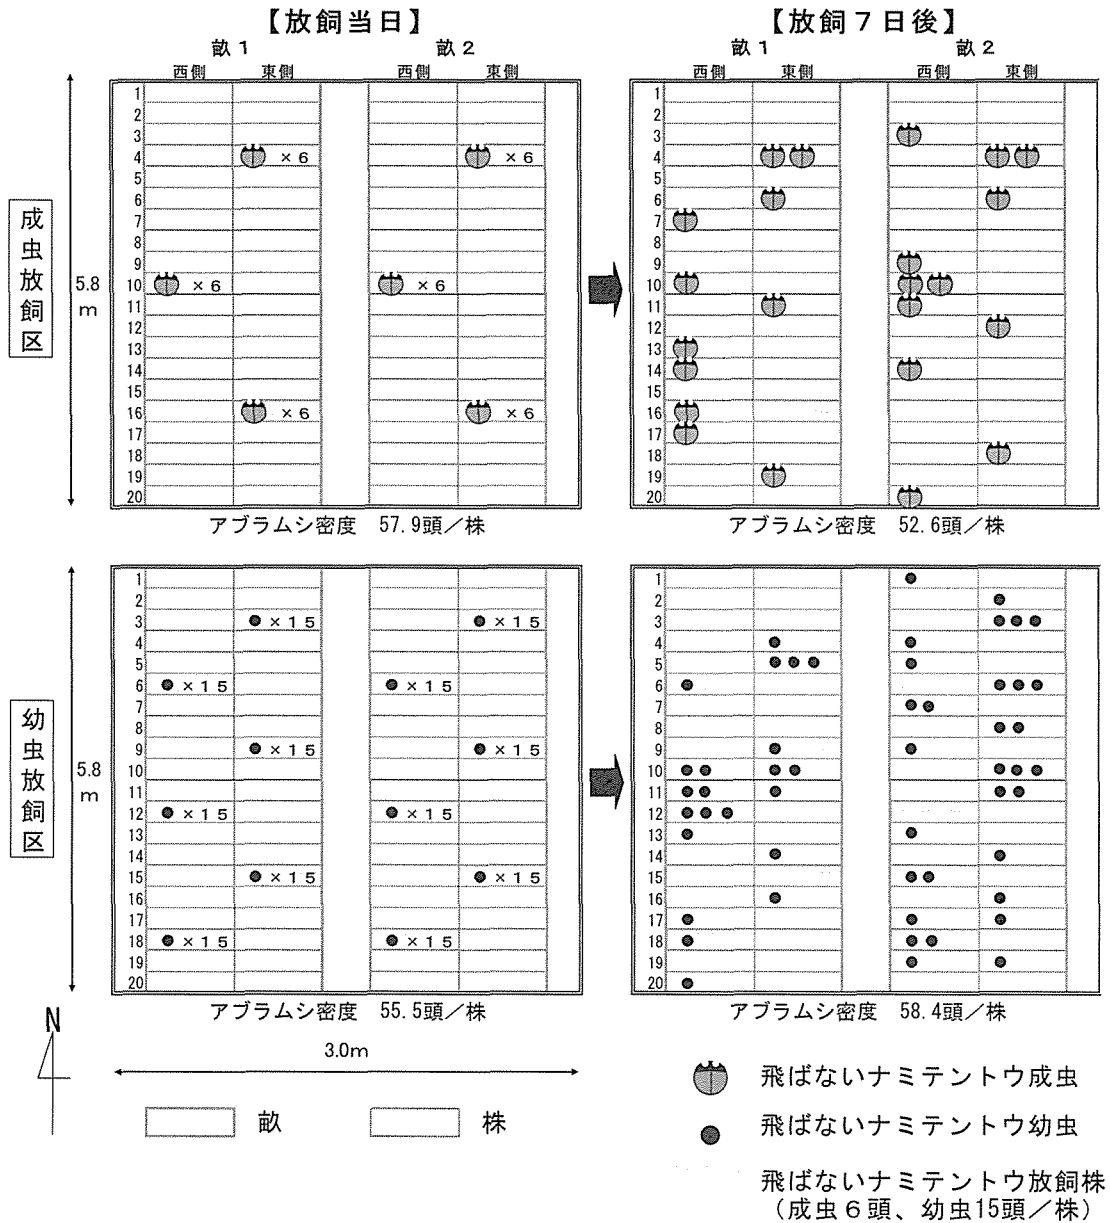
【放飼当日】

畝１　畝２

西側　東側　西側　東側

成虫放飼区

5.8 m

1 2 3 4 5 6 7 8 9 10 11 12 13 14 15 16 17 18 19 20

×６　×６　×６　×６　×６　×６

アブラムシ密度　57.9頭／株

【放飼７日後】

畝１　畝２

西側　東側　西側　東側

1 2 3 4 5 6 7 8 9 10 11 12 13 14 15 16 17 18 19 20

アブラムシ密度　52.6頭／株

幼虫放飼区

5.8 m

1 2 3 4 5 6 7 8 9 10 11 12 13 14 15 16 17 18 19 20

×１５　×１５　×１５　×１５　×１５　×１５　×１５　×１５　×１５　×１５　×１５　×１５

アブラムシ密度　55.5頭／株

1 2 3 4 5 6 7 8 9 10 11 12 13 14 15 16 17 18 19 20

アブラムシ密度　58.4頭／株

N

3.0m

畝　株

飛ばないナミテントウ成虫

飛ばないナミテントウ幼虫

飛ばないナミテントウ放飼株（成虫６頭、幼虫15頭／株）